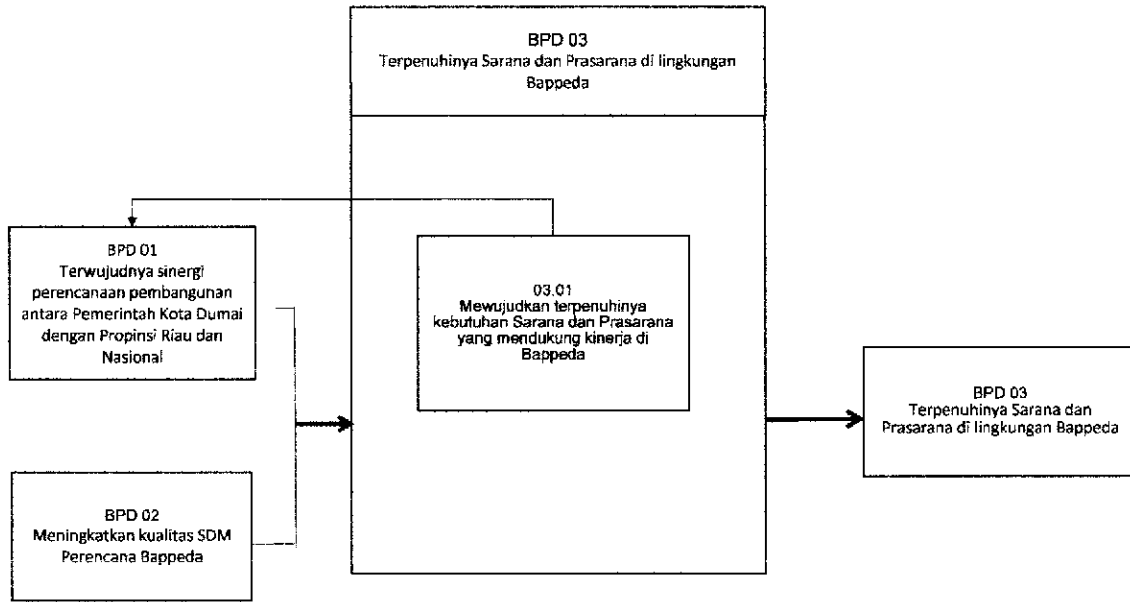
BPD 03
Terpenuhinya Sarana dan Prasarana di lingkungan Bappeda

BPD 01
Terwujudnya sinergi perencanaan pembangunan antara Pemerintah Kota Dumai dengan Propinsi Riau dan Nasional

03.01
Mewujudkan terpenuhinya kebutuhan Sarana dan Prasarana yang mendukung kinerja di Bappeda

BPD 03
Terpenuhinya Sarana dan Prasarana di lingkungan Bappeda

BPD 02
Meningkatkan kualitas SDM Perencana Bappeda